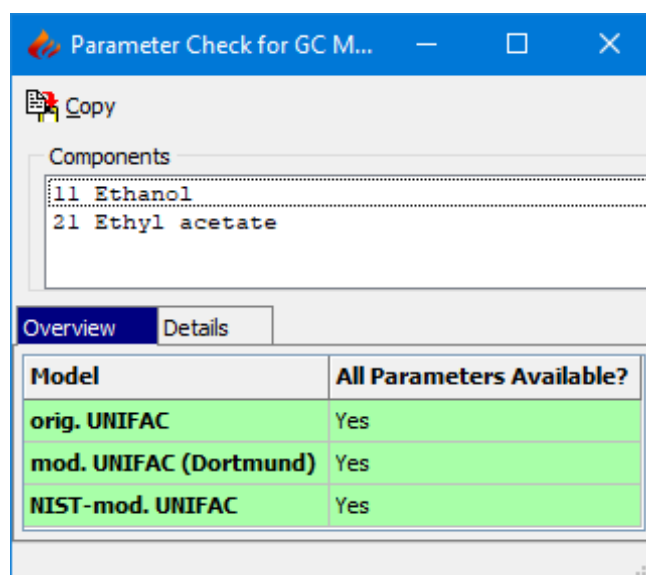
Parameter Check for GC M...

Copy

Components

11 Ethanol
21 Ethyl acetate

Overview Details

| Model | All Parameters Available? |
|---|---|
| orig. UNIFAC | Yes |
| mod. UNIFAC (Dortmund) | Yes |
| NIST-mod. UNIFAC | Yes |